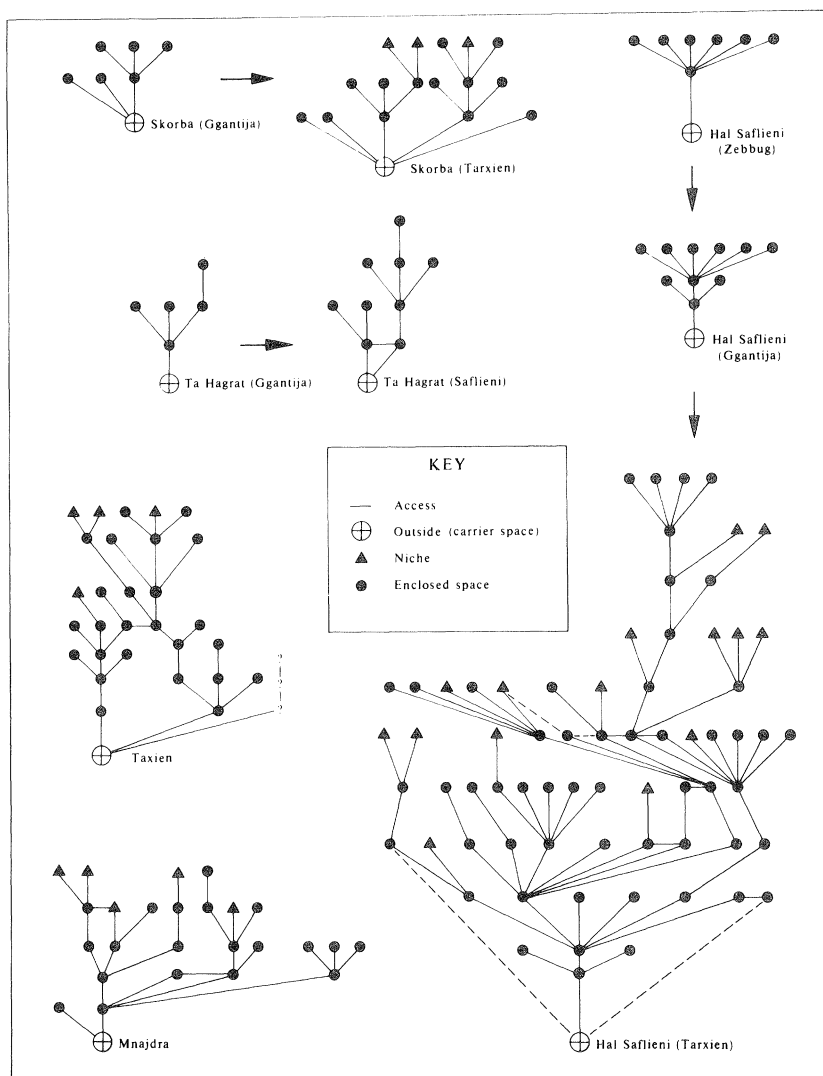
Skorba (Ggantija)

Skorba (Tarxien)

Hal Saflieni (Zebbug)

Hal Saflieni (Ggantija)

Ta Hagrat (Ggantija)

Ta Hagrat (Saflieni)

KEY

Access

Outside (carrier space)

Niche

Enclosed space

Taxien

Mnajdra

Hal Saflieni (Tarxien)